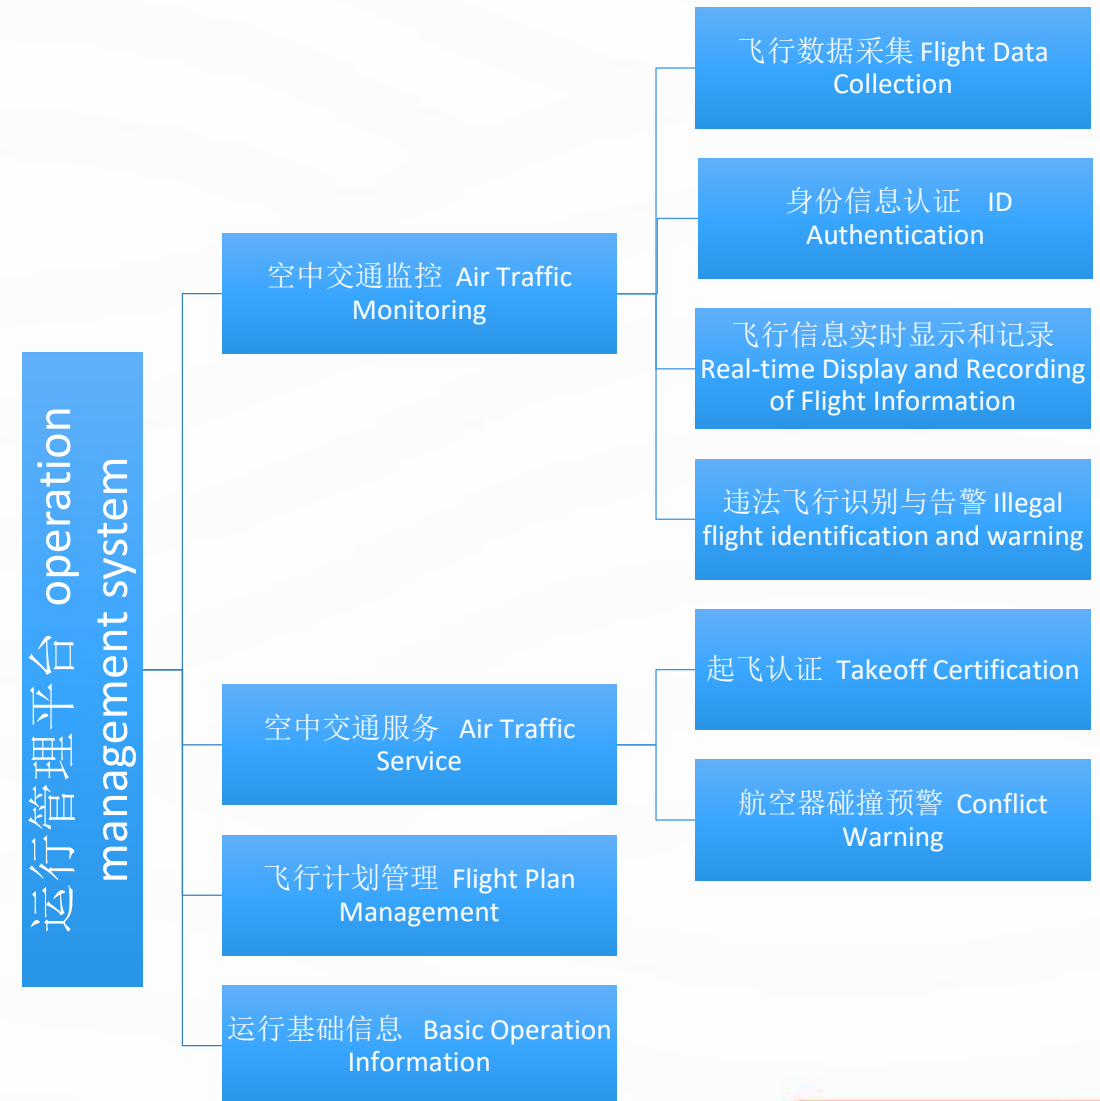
运行管理平台 operation management system

空中交通监控 Air Traffic Monitoring

飞行数据采集 Flight Data Collection

身份信息认证 ID Authentication

飞行信息实时显示和记录 Real-time Display and Recording of Flight Information

违法飞行识别与告警 Illegal flight identification and warning

空中交通服务 Air Traffic Service

起飞认证 Takeoff Certification

航空器碰撞预警 Conflict Warning

飞行计划管理 Flight Plan Management

运行基础信息 Basic Operation Information